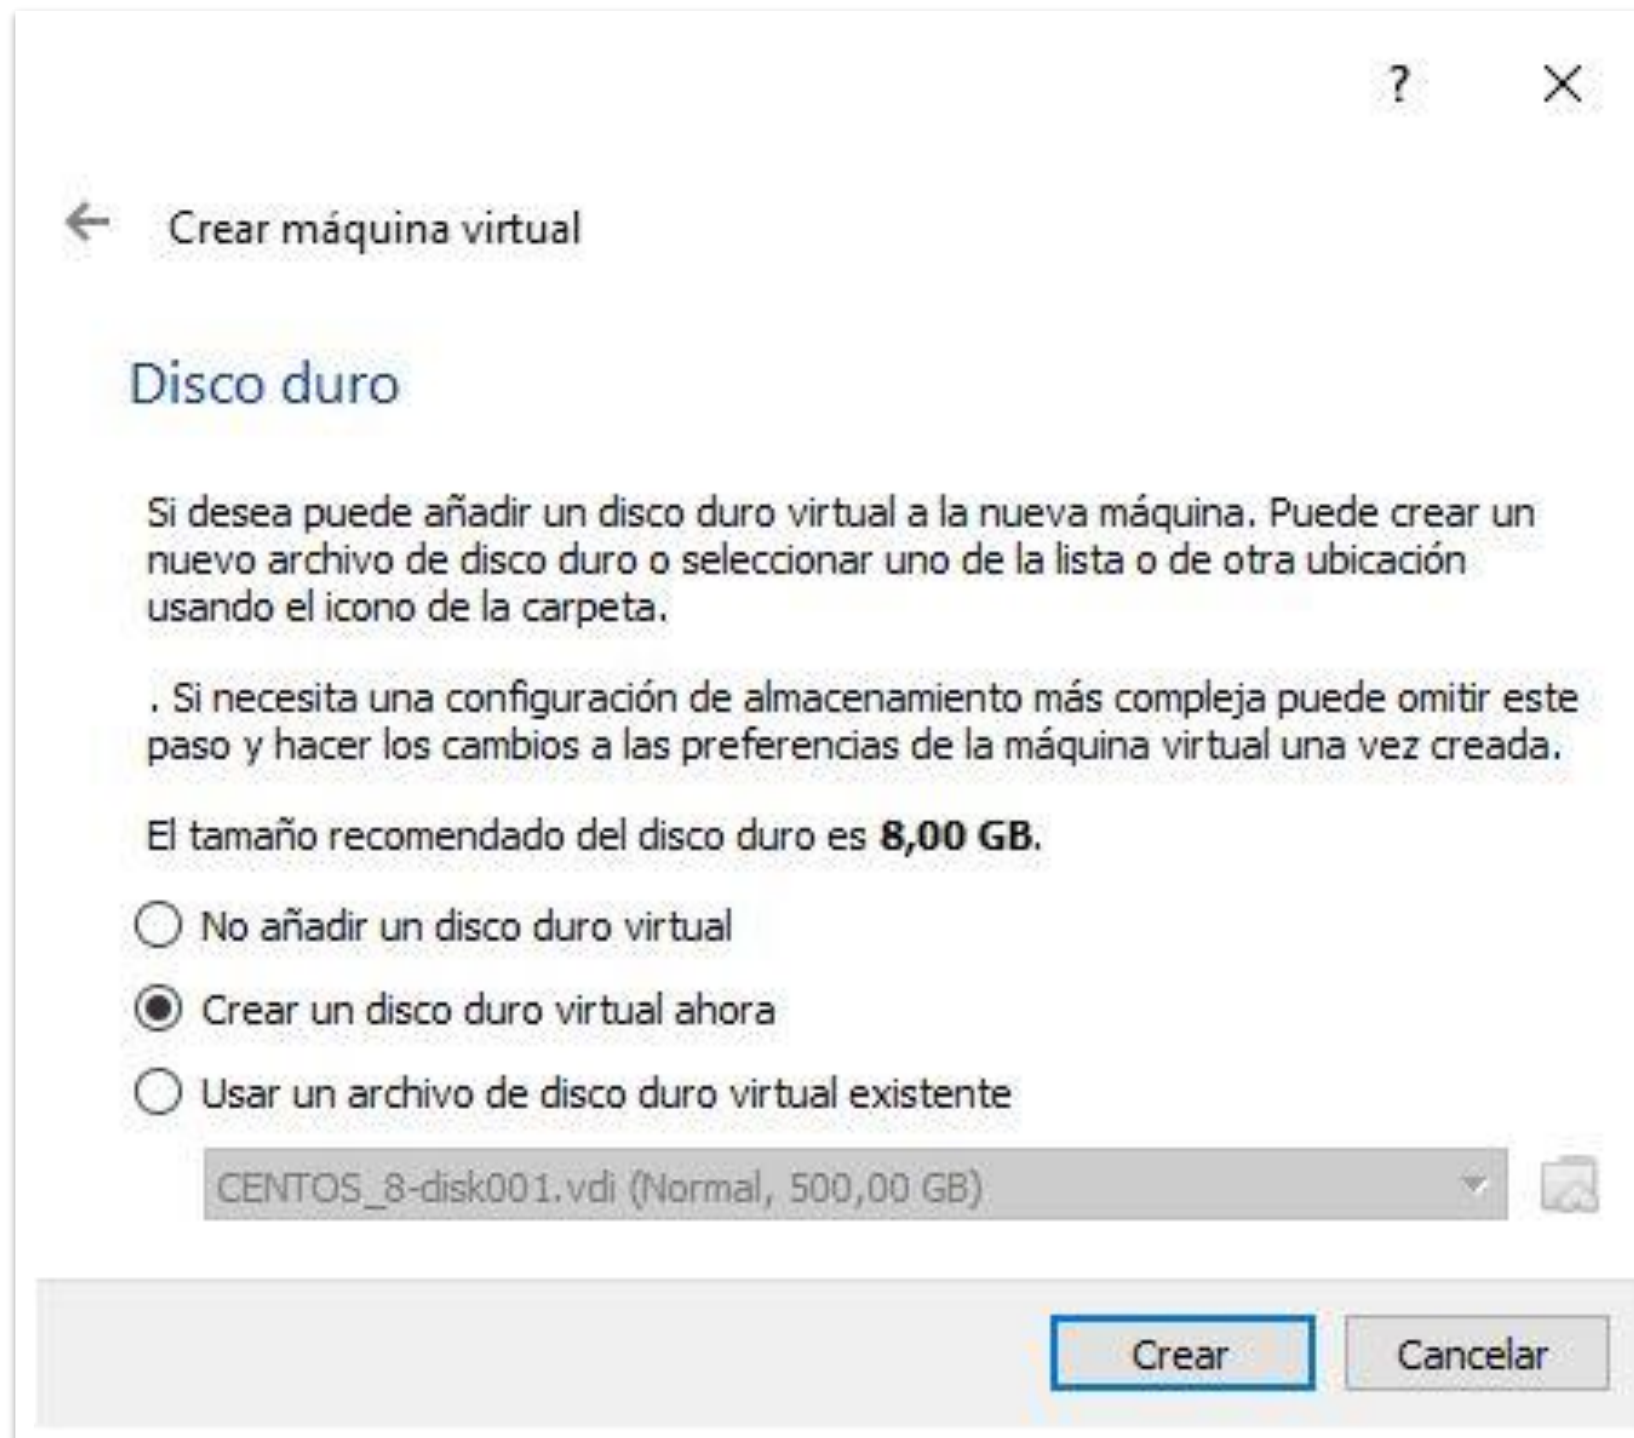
? ×

← Crear máquina virtual

Disco duro

Si desea puede añadir un disco duro virtual a la nueva máquina. Puede crear un nuevo archivo de disco duro o seleccionar uno de la lista o de otra ubicación usando el icono de la carpeta.

. Si necesita una configuración de almacenamiento más compleja puede omitir este paso y hacer los cambios a las preferencias de la máquina virtual una vez creada.

El tamaño recomendado del disco duro es **8,00 GB**.

No añadir un disco duro virtual

Crear un disco duro virtual ahora

Usar un archivo de disco duro virtual existente

CENTOS_8-disk001.vdi (Normal, 500,00 GB)

Crear Cancelar